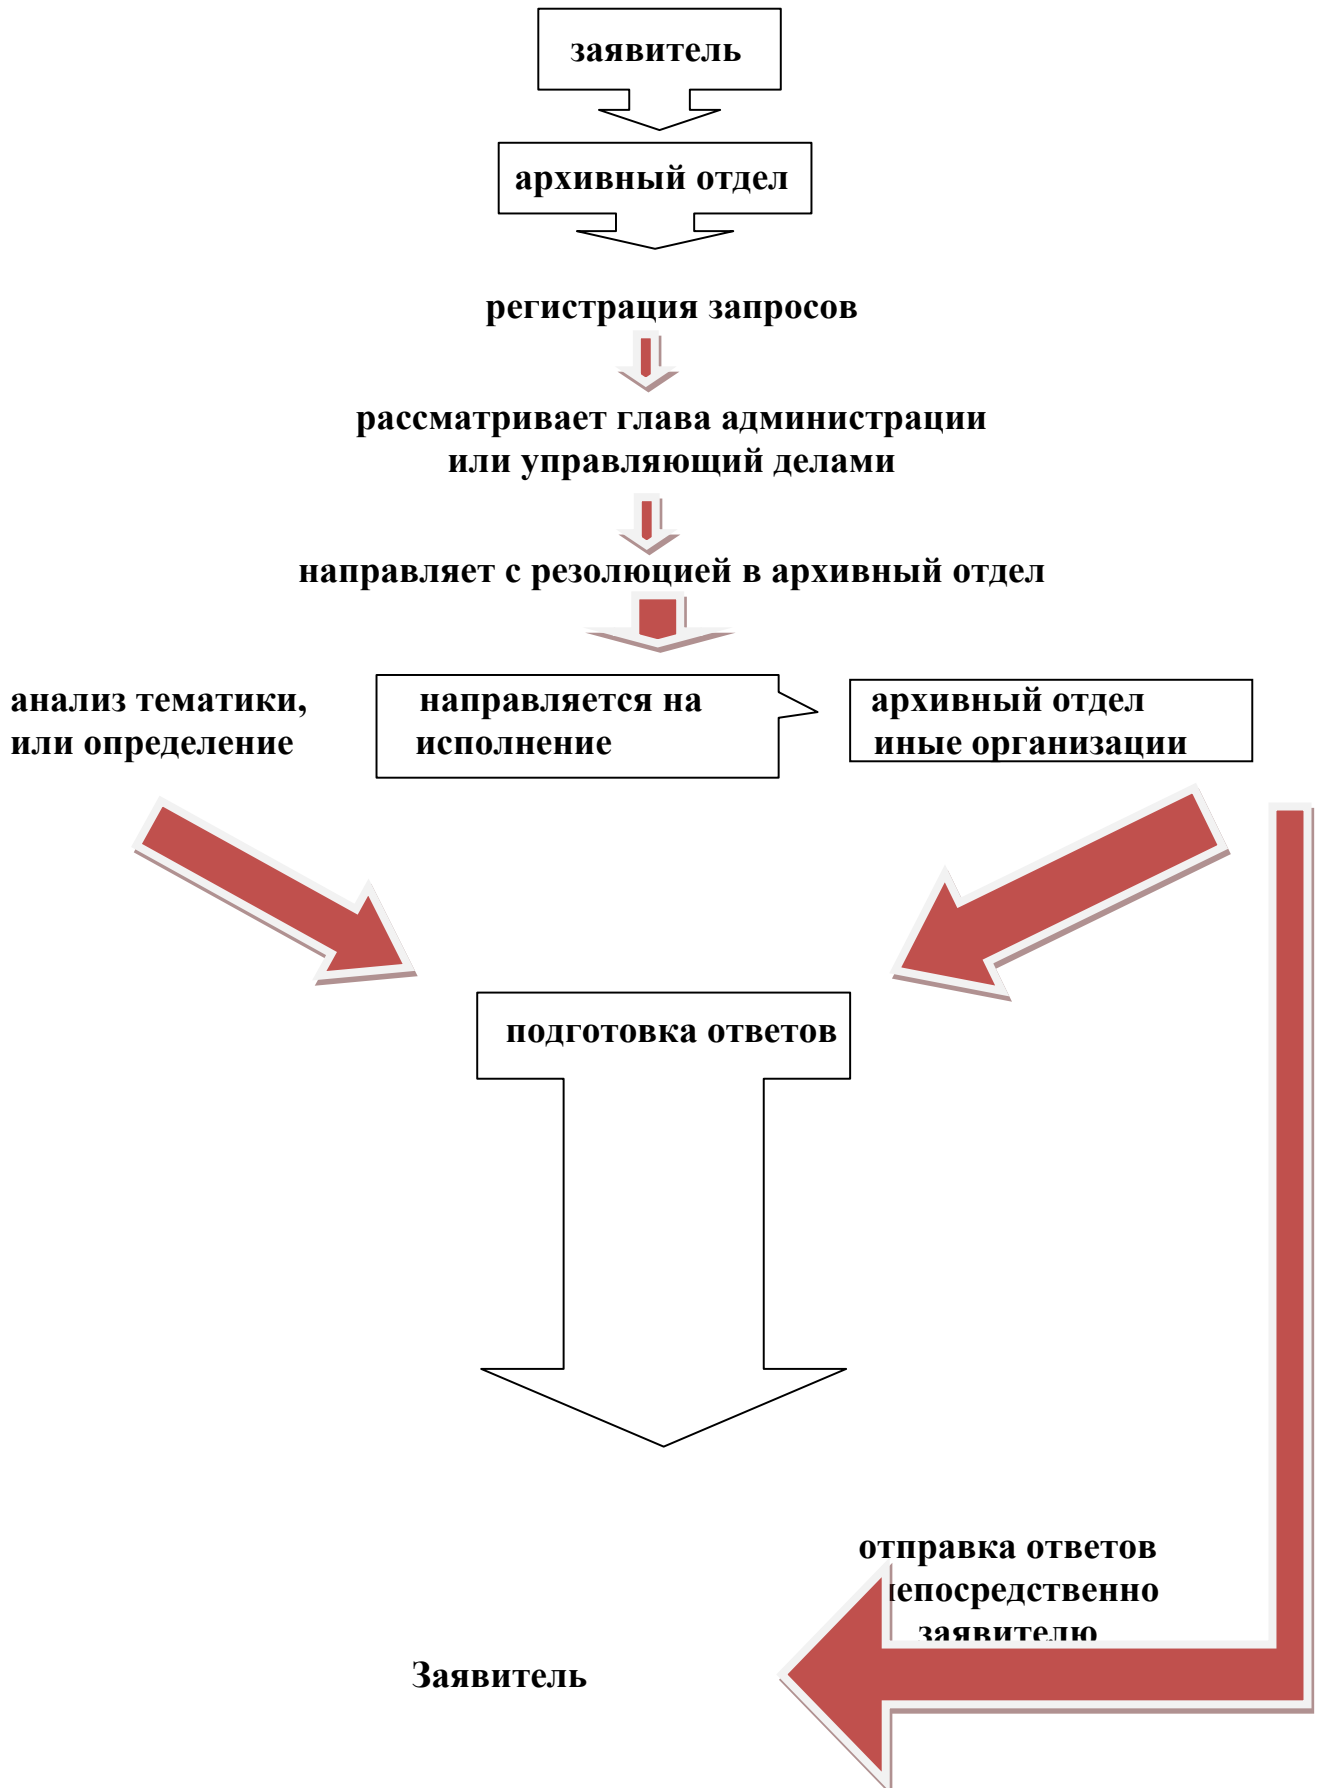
заявитель

архивный отдел

регистрация запросов

рассматривает глава администрации или управляющий делами

направляет с резолюцией в архивный отдел

анализ тематики, или определение

направляется на исполнение

архивный отдел иные организации

подготовка ответов

отправка ответов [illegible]епосредственно заявителю

Заявитель